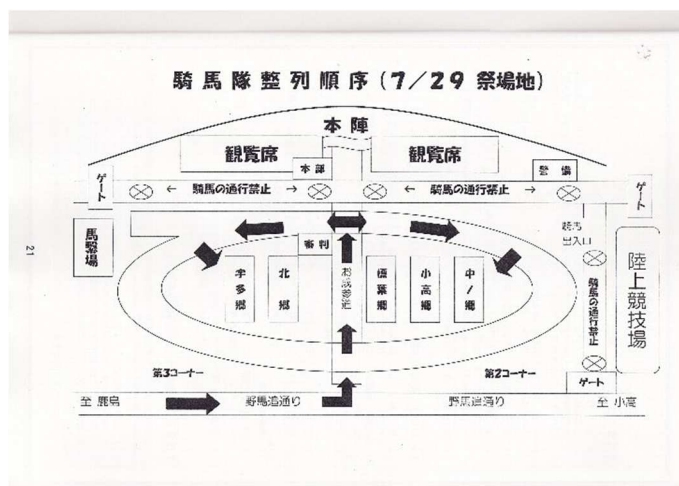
騎馬隊整列順序（7/29 祭場地）

本陣

観覧席

本部

観覧席

警備

ゲート

← 騎馬の通行禁止 →

← 騎馬の通行禁止 →

ゲート

馬験場

審判

騎馬出入口

陸上競技場

宇多郷

北郷

総大将

標葉郷

小高郷

中ノ郷

騎馬の通行禁止

第3コーナー

第2コーナー

ゲート

至 鹿島

野馬追通り

野馬追通り

至 小高

21